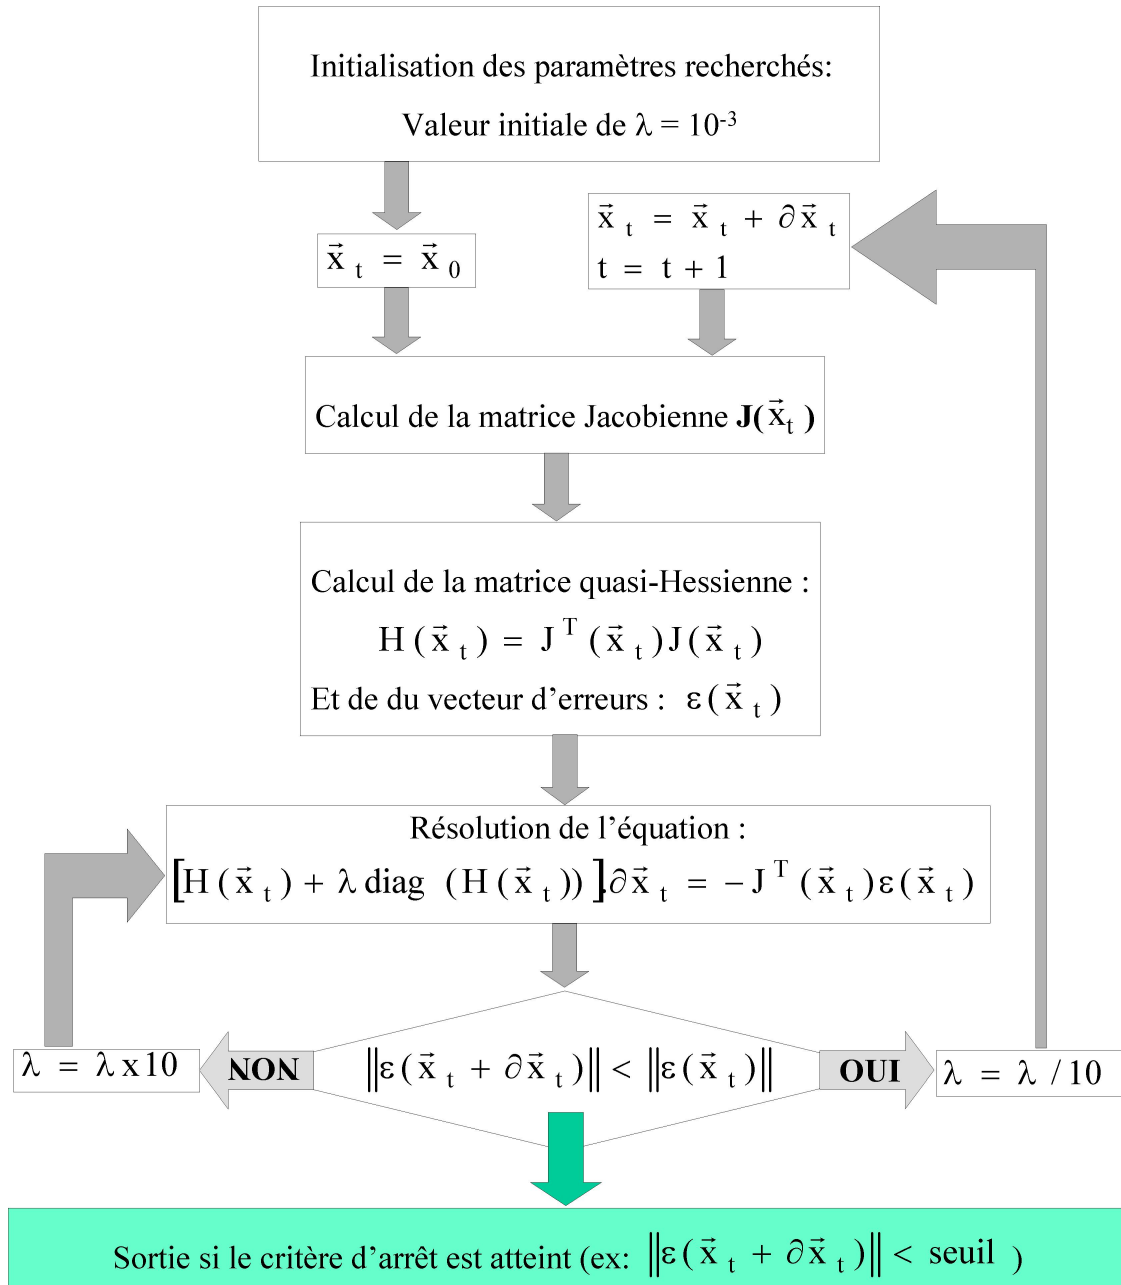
Initialisation des paramètres recherchés:

Valeur initiale de $\lambda = 10^{-3}$

$\vec{x}_t = \vec{x}_0$

$\vec{x}_t = \vec{x}_t + \partial\vec{x}_t$
$t = t + 1$

Calcul de la matrice Jacobienne $\mathbf{J}(\vec{x}_t)$

Calcul de la matrice quasi-Hessienne :
$H(\vec{x}_t) = J^T(\vec{x}_t)J(\vec{x}_t)$
Et de du vecteur d'erreurs : $\varepsilon(\vec{x}_t)$

Résolution de l'équation :
$[H(\vec{x}_t) + \lambda \,\mathrm{diag}\,(H(\vec{x}_t))]\partial\vec{x}_t = -J^T(\vec{x}_t)\varepsilon(\vec{x}_t)$

$\lambda = \lambda \times 10$

NON

$\|\varepsilon(\vec{x}_t + \partial\vec{x}_t)\| < \|\varepsilon(\vec{x}_t)\|$

OUI

$\lambda = \lambda / 10$

Sortie si le critère d'arrêt est atteint (ex: $\|\varepsilon(\vec{x}_t + \partial\vec{x}_t)\| <$ seuil )